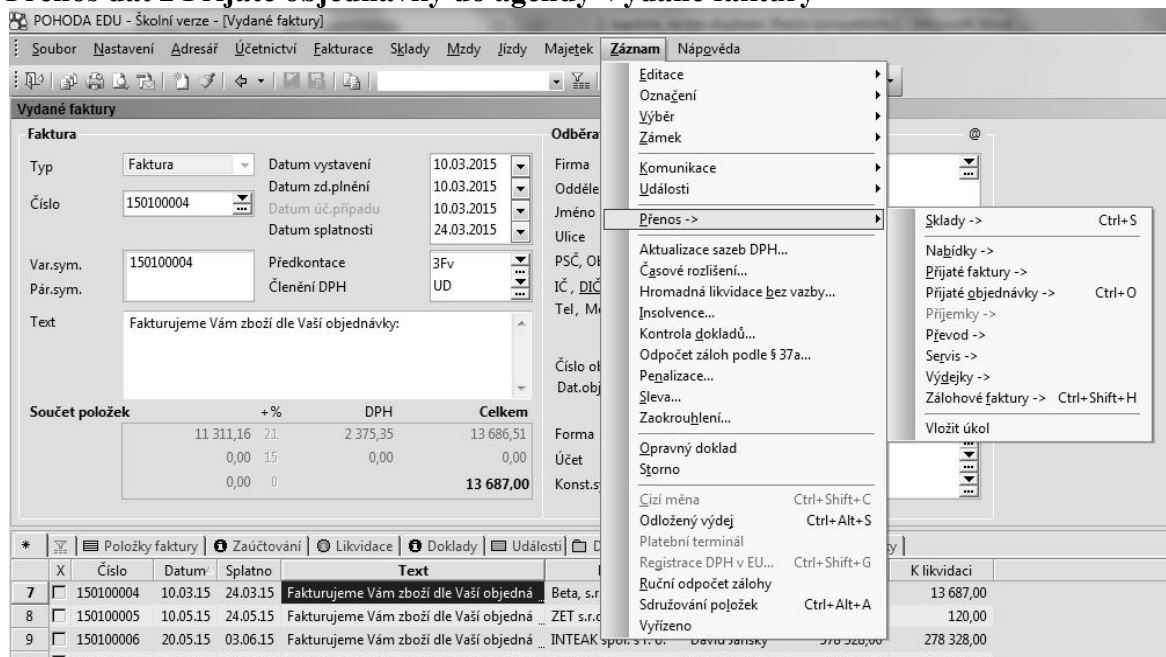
Přenos dat z Přijaté objednávky do agendy Vydané faktury

POHODA EDU - Školní verze - [Vydané faktury]

Soubor Nastavení Adresář Účetnictví Fakturace Sklady Mzdy Jízdy Majetek Záznam Nápověda

Vydané faktury

Faktura

Typ Faktura
Číslo 150100004
Datum vystavení 10.03.2015
Datum zd.plnění 10.03.2015
Datum úč.případu 10.03.2015
Datum splatnosti 24.03.2015
Var.sym. 150100004
Pár.sym.
Předkontace 3Fv
Členění DPH UD
Text Fakturujeme Vám zboží dle Vaší objednávky:

Součet položek +% DPH Celkem
11 311,16 21 2 375,35 13 686,51
0,00 15 0,00 0,00
0,00 0 13 687,00

Odběrat
Firma
Odděle
Jméno
Ulice
PSČ, Ob
IČ, DIČ
Tel, Mo
Číslo ob
Dat.obj
Forma
Účet
Konst.sy

Editace
Označení
Výběr
Zámek
Komunikace
Události
Přenos ->
Aktualizace sazeb DPH...
Časové rozlišení...
Hromadná likvidace bez vazby...
Insolvence...
Kontrola dokladů...
Odpočet záloh podle § 37a...
Penalizace...
Sleva...
Zaokrouhlení...
Opravný doklad
Storno
Cizí měna Ctrl+Shift+C
Odložený výdej Ctrl+Alt+S
Platební terminál
Registrace DPH v EU... Ctrl+Shift+G
Ruční odpočet zálohy
Sdružování položek Ctrl+Alt+A
Vyřízeno

Sklady -> Ctrl+S
Nabídky ->
Přijaté faktury ->
Přijaté objednávky -> Ctrl+O
Příjemky ->
Převod ->
Servis ->
Výdejky ->
Zálohové faktury -> Ctrl+Shift+H
Vložit úkol

Položky faktury | Zaúčtování | Likvidace | Doklady | Události | D

| | X | Číslo | Datum | Splatno | Text | | | K likvidaci |
|---|---|---|---|---|---|---|---|---|
| 7 | | 150100004 | 10.03.15 | 24.03.15 | Fakturujeme Vám zboží dle Vaší objedná | Beta, s.r | | 13 687,00 |
| 8 | | 150100005 | 10.05.15 | 24.05.15 | Fakturujeme Vám zboží dle Vaší objedná | ZET s.r.o | | 120,00 |
| 9 | | 150100006 | 20.05.15 | 03.06.15 | Fakturujeme Vám zboží dle Vaší objedná | INTEAK spol. s r. o. | David Janský | 278 328,00 |